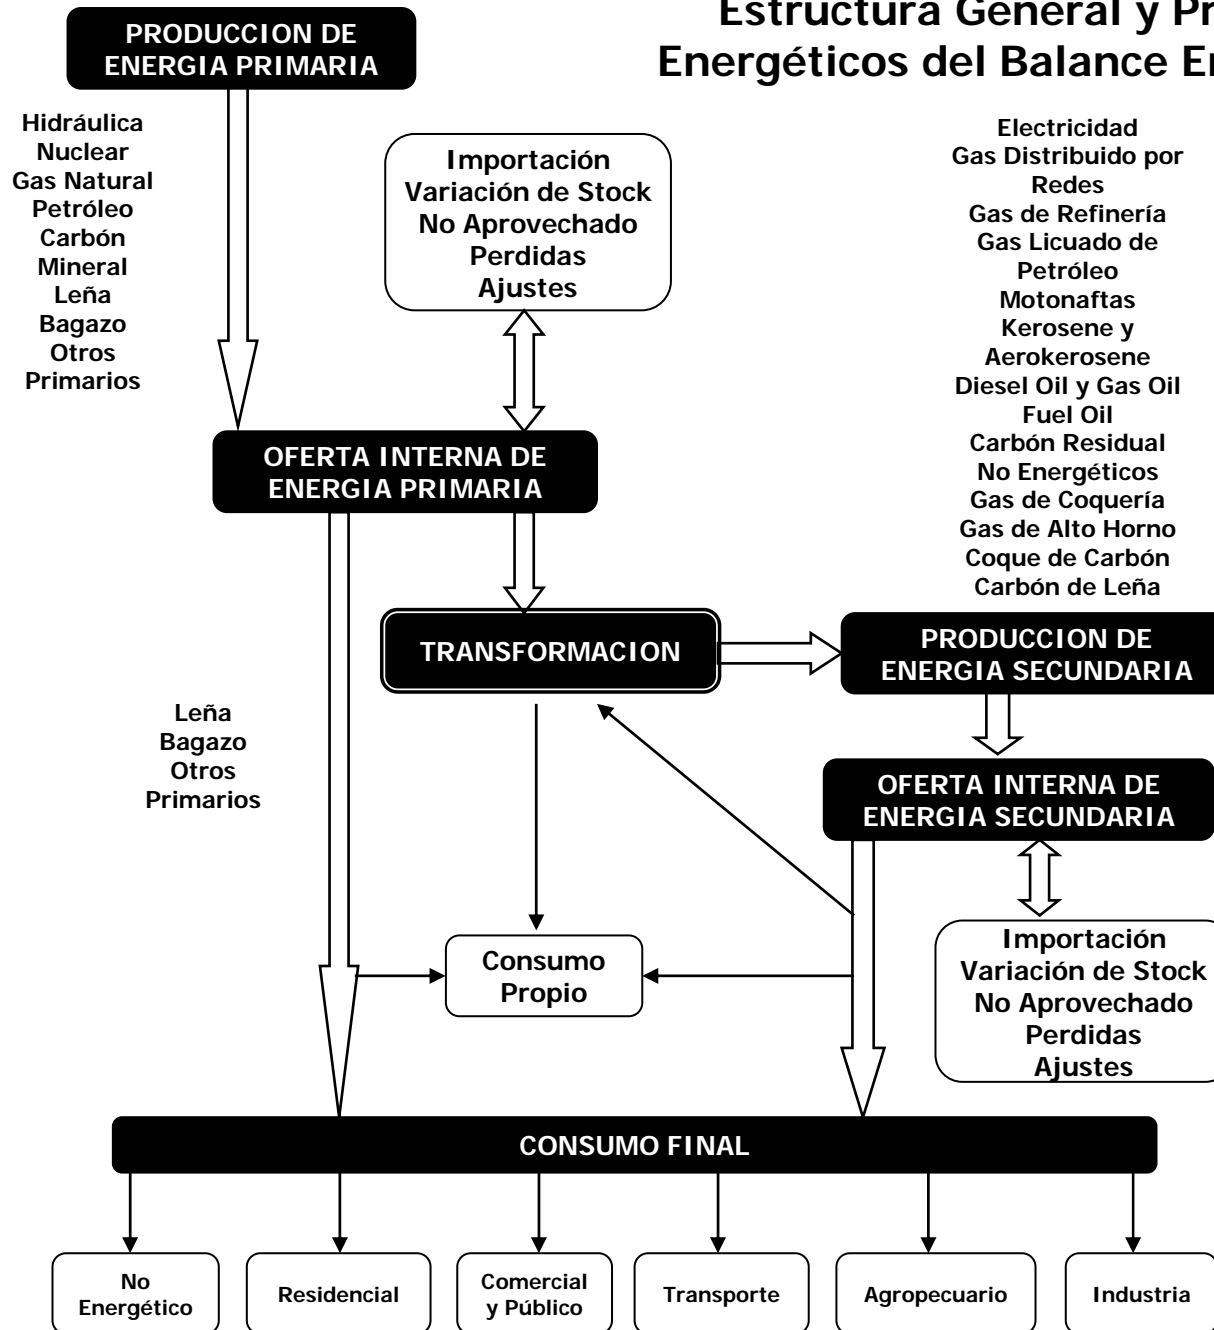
Estructura General y Pr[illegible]
Energéticos del Balance En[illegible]

PRODUCCION DE ENERGIA PRIMARIA

Hidráulica
Nuclear
Gas Natural
Petróleo
Carbón
Mineral
Leña
Bagazo
Otros
Primarios

Importación
Variación de Stock
No Aprovechado
Perdidas
Ajustes

Electricidad
Gas Distribuido por Redes
Gas de Refinería
Gas Licuado de Petróleo
Motonaftas
Kerosene y Aerokerosene
Diesel Oil y Gas Oil
Fuel Oil
Carbón Residual
No Energéticos
Gas de Coquería
Gas de Alto Horno
Coque de Carbón
Carbón de Leña

OFERTA INTERNA DE ENERGIA PRIMARIA

TRANSFORMACION

PRODUCCION DE ENERGIA SECUNDARIA

Leña
Bagazo
Otros
Primarios

OFERTA INTERNA DE ENERGIA SECUNDARIA

Consumo Propio

Importación
Variación de Stock
No Aprovechado
Perdidas
Ajustes

CONSUMO FINAL

No Energético

Residencial

Comercial y Público

Transporte

Agropecuario

Industria